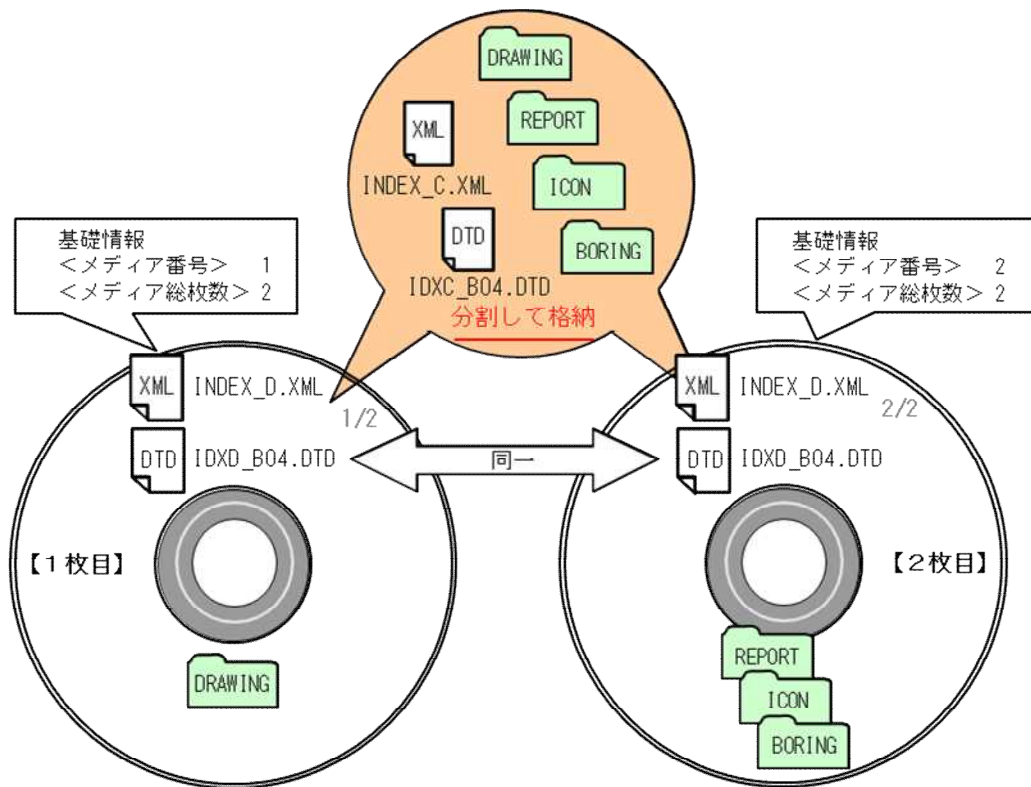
DRAWING

XML
INDEX_C.XML

REPORT

ICON

DTD
IDXC_B04.DTD

BORING

分割して格納

基礎情報
<メディア番号>　1
<メディア総枚数> 2

XML INDEX_D.XML
1/2

DTD IDXD_B04.DTD

【1枚目】

DRAWING

同一

基礎情報
<メディア番号>　2
<メディア総枚数> 2

XML INDEX_D.XML
2/2

DTD IDXD_B04.DTD

【2枚目】

REPORT

ICON

BORING